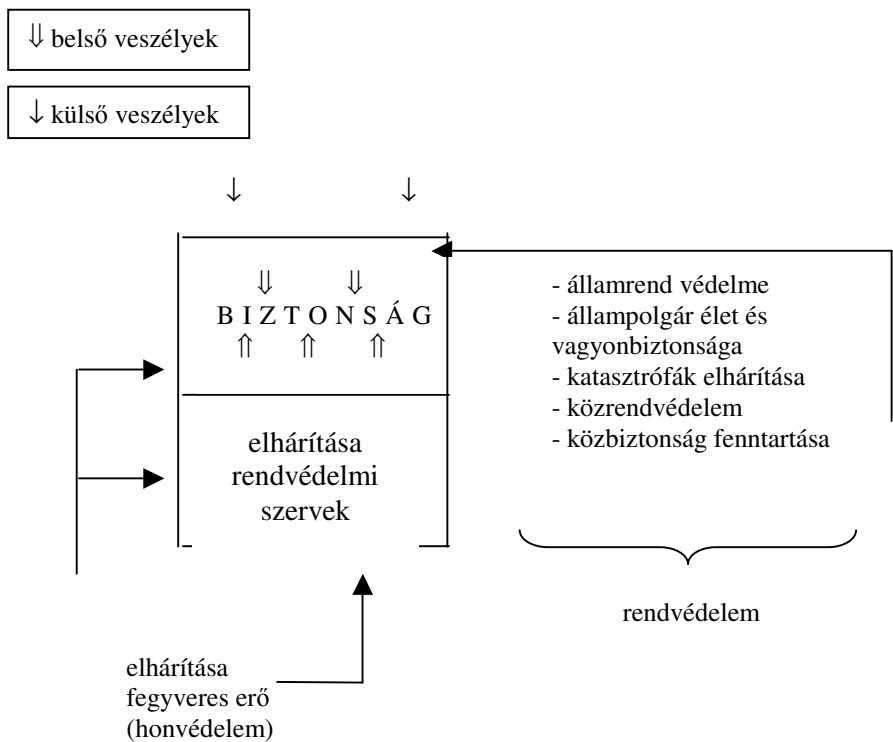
⇓ belső veszélyek

↓ külső veszélyek

↓ ↓

⇓ ⇓
B I Z T O N S Á G
⇑ ⇑ ⇑

elhárítása
rendvédelmi
szervek

- államrend védelme
- állampolgár élet és vagyonbiztonsága
- katasztrófák elhárítása
- közrendvédelem
- közbiztonság fenntartása

rendvédelem

elhárítása
fegyveres erő
(honvédelem)